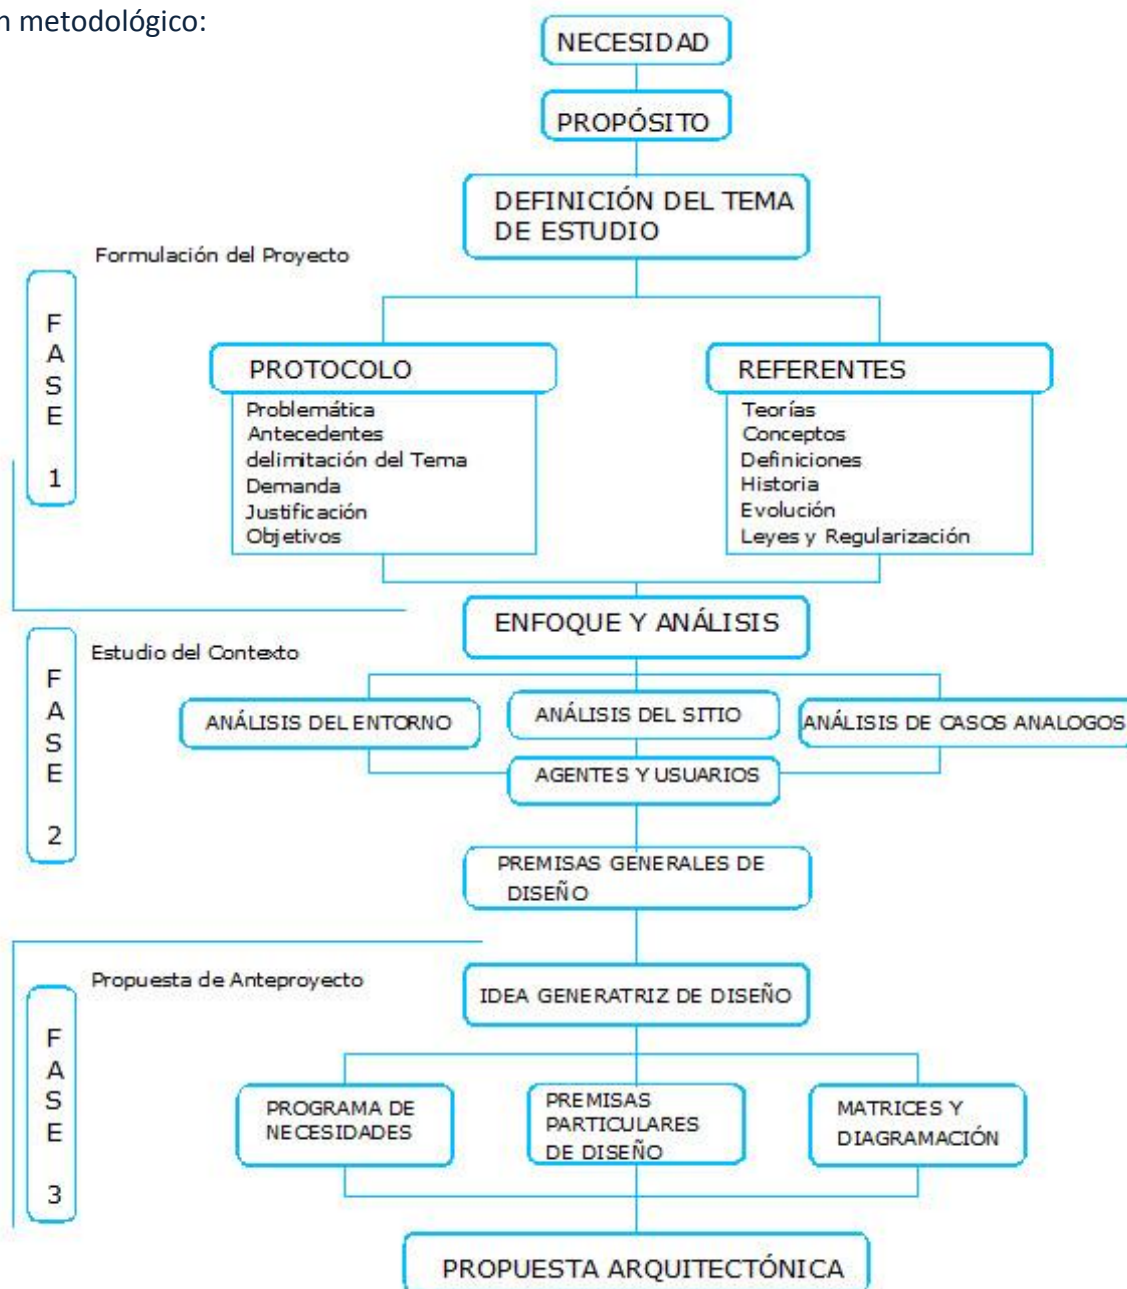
n metodológico:

NECESIDAD

PROPÓSITO

DEFINICIÓN DEL TEMA DE ESTUDIO

Formulación del Proyecto

FASE 1

PROTOCOLO

Problemática
Antecedentes
delimitación del Tema
Demanda
Justificación
Objetivos

REFERENTES

Teorías
Conceptos
Definiciones
Historia
Evolución
Leyes y Regularización

ENFOQUE Y ANÁLISIS

Estudio del Contexto

FASE 2

ANÁLISIS DEL ENTORNO

ANÁLISIS DEL SITIO

ANÁLISIS DE CASOS ANALOGOS

AGENTES Y USUARIOS

PREMISAS GENERALES DE DISEÑO

Propuesta de Anteproyecto

FASE 3

IDEA GENERATRIZ DE DISEÑO

PROGRAMA DE NECESIDADES

PREMISAS PARTICULARES DE DISEÑO

MATRICES Y DIAGRAMACIÓN

PROPUESTA ARQUITECTÓNICA